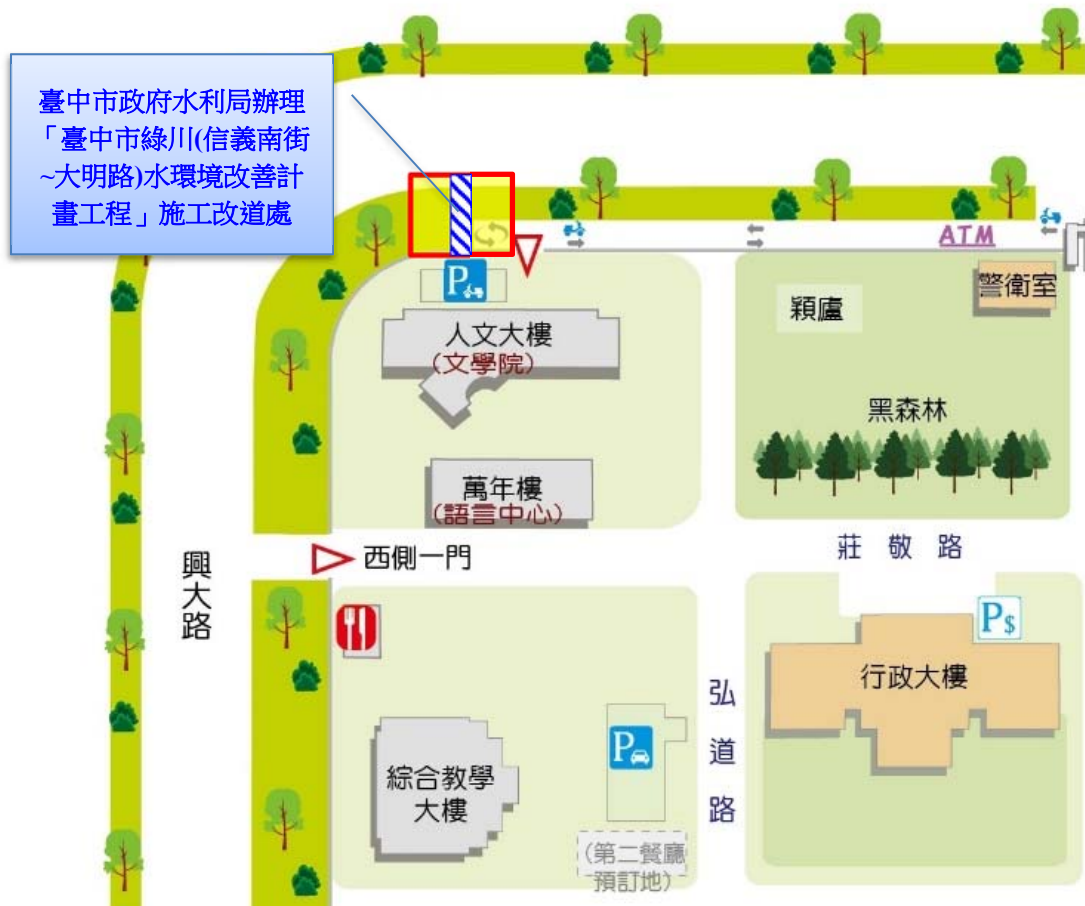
臺中市政府水利局辦理「臺中市綠川(信義南街~大明路)水環境改善計畫工程」施工改道處

ATM

警衛室

穎廬

人文大樓
(文學院)

黑森林

萬年樓
(語言中心)

莊敬路

西側一門

興大路

行政大樓

弘道路

綜合教學大樓

(第二餐廳預訂地)